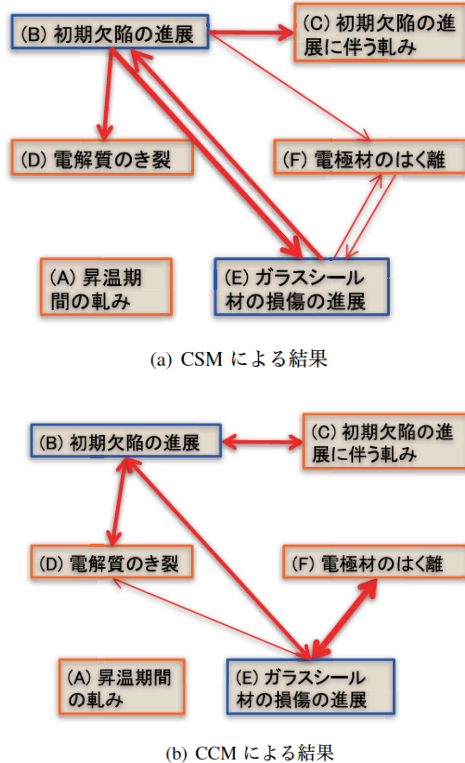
(B) 初期欠陥の進展

(C) 初期欠陥の進展に伴う軋み

(D) 電解質のき裂

(F) 電極材のはく離

(A) 昇温期間の軋み

(E) ガラスシール材の損傷の進展

(a) CSM による結果

(B) 初期欠陥の進展

(C) 初期欠陥の進展に伴う軋み

(D) 電解質のき裂

(F) 電極材のはく離

(A) 昇温期間の軋み

(E) ガラスシール材の損傷の進展

(b) CCM による結果